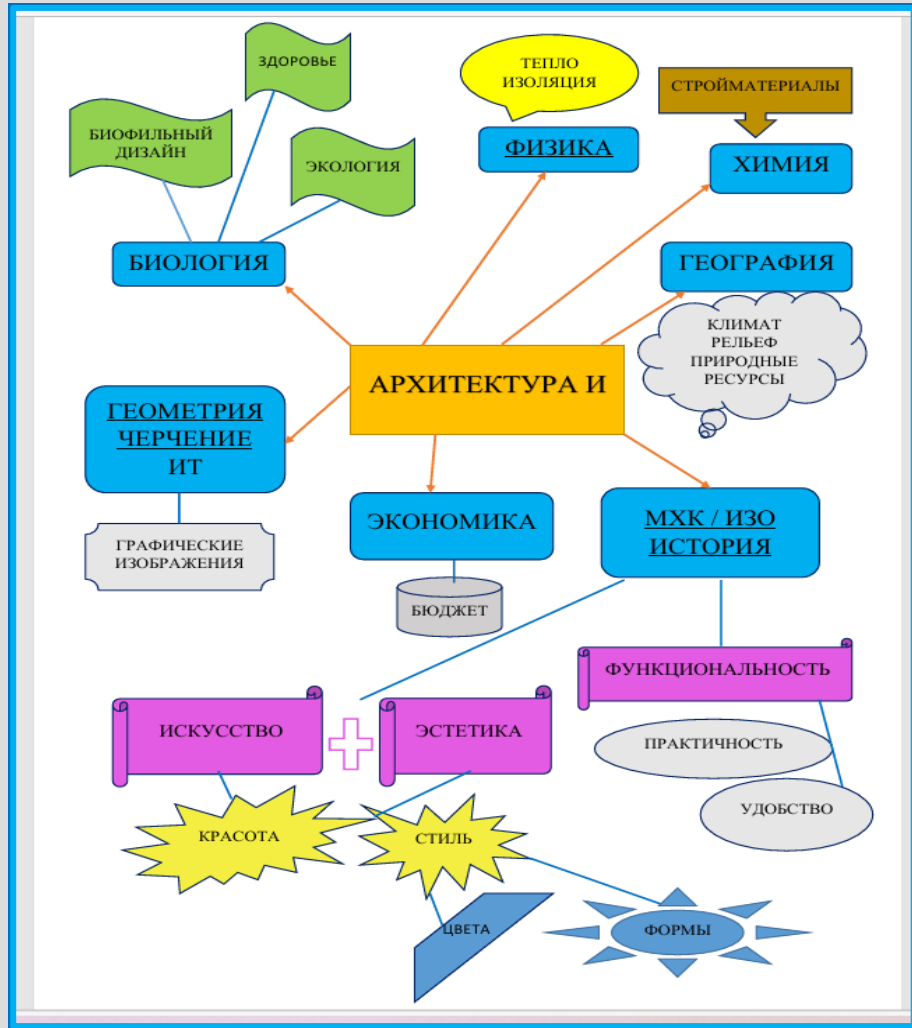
ЗДОРОВЬЕ

БИОФИЛЬНЫЙ ДИЗАЙН

ЭКОЛОГИЯ

БИОЛОГИЯ

ТЕПЛО ИЗОЛЯЦИЯ

ФИЗИКА

СТРОЙМАТЕРИАЛЫ

ХИМИЯ

ГЕОГРАФИЯ

КЛИМАТ РЕЛЬЕФ ПРИРОДНЫЕ РЕСУРСЫ

АРХИТЕКТУРА И

ГЕОМЕТРИЯ ЧЕРЧЕНИЕ ИТ

ГРАФИЧЕСКИЕ ИЗОБРАЖЕНИЯ

ЭКОНОМИКА

БЮДЖЕТ

МХК / ИЗО ИСТОРИЯ

ФУНКЦИОНАЛЬНОСТЬ

ПРАКТИЧНОСТЬ

УДОБСТВО

ИСКУССТВО

ЭСТЕТИКА

КРАСОТА

СТИЛЬ

ЦВЕТА

ФОРМЫ